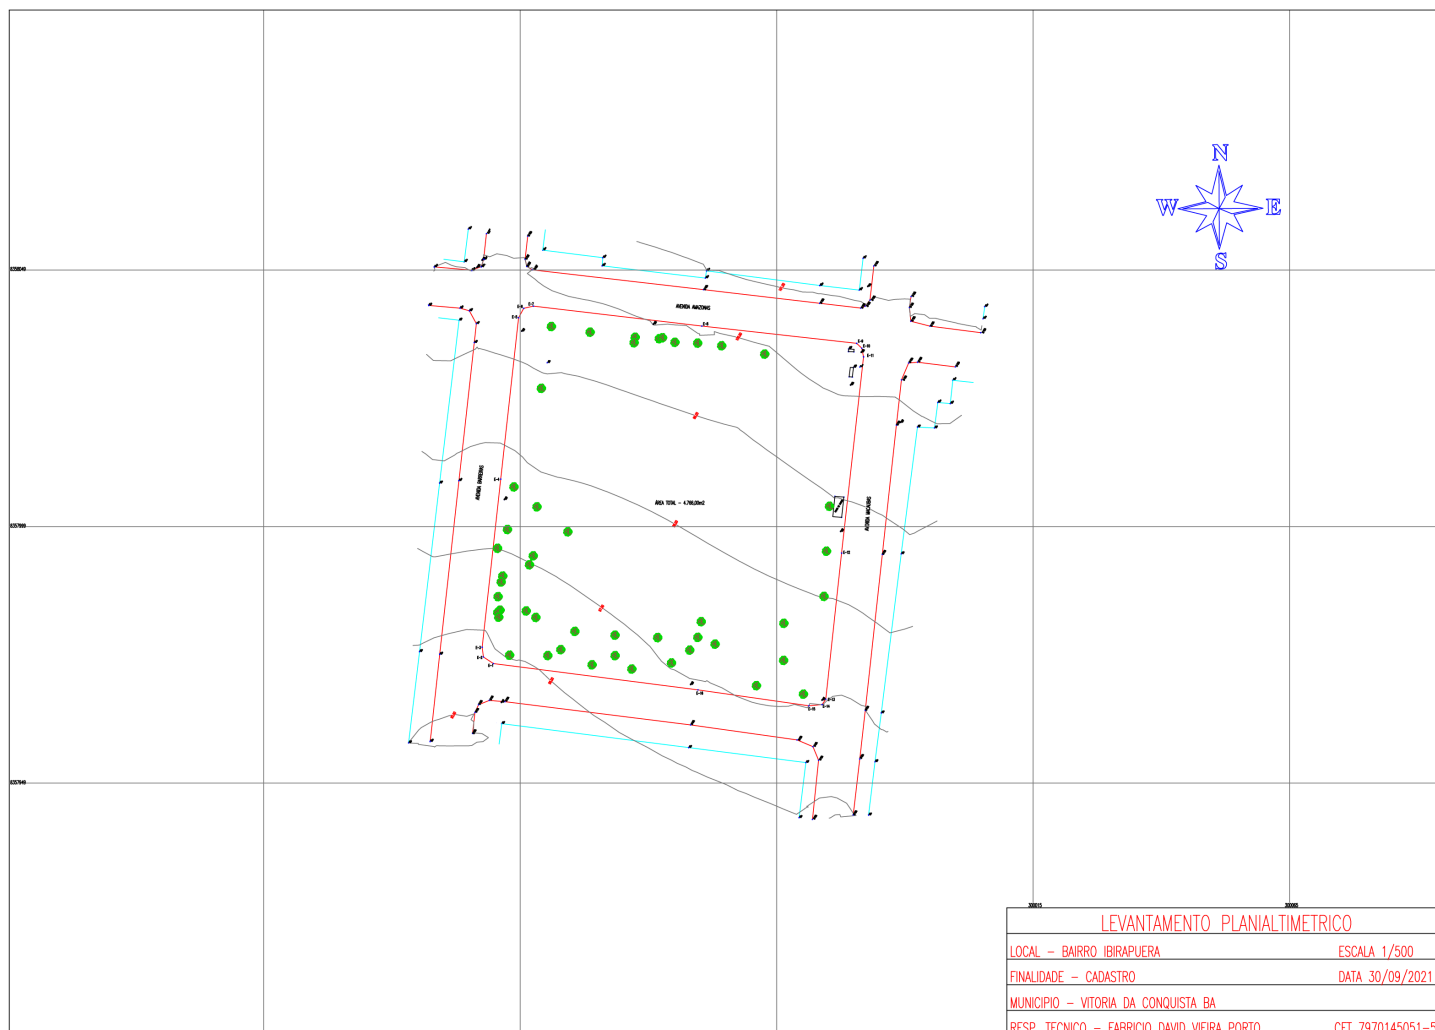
N
W
E
S

AVENIDA AMAZONAS

AREA TOTAL - 4.766,00m2

AVENIDA BANDEIRAS

AVENIDA MACAUBAS

LEVANTAMENTO PLANIALTIMETRICO

LOCAL - BAIRRO IBIRAPUERA ESCALA 1/500

FINALIDADE - CADASTRO DATA 30/09/2021

MUNICIPIO - VITORIA DA CONQUISTA BA

RESP. TECNICO - FABRICIO DAVID VIEIRA PORTO CFT 7970145051-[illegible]